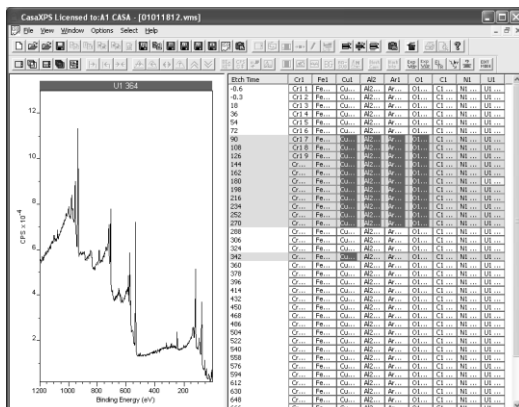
CasaXPS Licensed to:A1 CASA - [01011812.vms]

File View Window Options Select Help

U1 364

12

10

8

6

4

2

CPS x 10$^{-4}$

1200 1000 800 600 400 200

Binding Energy (eV)

| Etch Time | Cr1 | Fe1 | Cu1 | Al2 | Ar1 | O1 | C1 | N1 | U1 |
|---|---|---|---|---|---|---|---|---|---|
| -0.6 | Cr1 1... | Fe... | Cu... | Al2... | Ar... | O1... | C1... | N1... | U1... |
| -0.3 | Cr1 1... | Fe... | Cu... | Al2... | Ar... | O1... | C1... | N1... | U1... |
| 18 | Cr1 3... | Fe... | Cu... | Al2... | Ar... | O1... | C1... | N1... | U1... |
| 36 | Cr1 4... | Fe... | Cu... | Al2... | Ar... | O1... | C1... | N1... | U1... |
| 54 | Cr1 5... | Fe... | Cu... | Al2... | Ar... | O1... | C1... | N1... | U1... |
| 72 | Cr1 6... | Fe... | Cu... | Al2... | Ar... | O1... | C1... | N1... | U1... |
| 90 | Cr1 7... | Fe... | Cu... | Al2... | Ar... | O1... | C1... | N1... | U1... |
| 108 | Cr1 8... | Fe... | Cu... | Al2... | Ar... | O1... | C1... | N1... | U1... |
| 126 | Cr1 9... | Fe... | Cu... | Al2... | Ar... | O1... | C1... | N1... | U1... |
| 144 | Cr... | Fe... | Cu... | Al2... | Ar... | O1... | C1... | N1... | U1... |
| 162 | Cr... | Fe... | Cu... | Al2... | Ar... | O1... | C1... | N1... | U1... |
| 180 | Cr... | Fe... | Cu... | Al2... | Ar... | O1... | C1... | N1... | U1... |
| 198 | Cr... | Fe... | Cu... | Al2... | Ar... | O1... | C1... | N1... | U1... |
| 216 | Cr... | Fe... | Cu... | Al2... | Ar... | O1... | C1... | N1... | U1... |
| 234 | Cr... | Fe... | Cu... | Al2... | Ar... | O1... | C1... | N1... | U1... |
| 252 | Cr... | Fe... | Cu... | Al2... | Ar... | O1... | C1... | N1... | U1... |
| 270 | Cr... | Fe... | Cu... | Al2... | Ar... | O1... | C1... | N1... | U1... |
| 288 | Cr... | Fe... | Cu... | Al2... | Ar... | O1... | C1... | N1... | U1... |
| 306 | Cr... | Fe... | Cu... | Al2... | Ar... | O1... | C1... | N1... | U1... |
| 324 | Cr... | Fe... | Cu... | Al2... | Ar... | O1... | C1... | N1... | U1... |
| 342 | Cr... | Fe... | Cu... | Al2... | Ar... | O1... | C1... | N1... | U1... |
| 360 | Cr... | Fe... | Cu... | Al2... | Ar... | O1... | C1... | N1... | U1... |
| 378 | Cr... | Fe... | Cu... | Al2... | Ar... | O1... | C1... | N1... | U1... |
| 396 | Cr... | Fe... | Cu... | Al2... | Ar... | O1... | C1... | N1... | U1... |
| 414 | Cr... | Fe... | Cu... | Al2... | Ar... | O1... | C1... | N1... | U1... |
| 432 | Cr... | Fe... | Cu... | Al2... | Ar... | O1... | C1... | N1... | U1... |
| 450 | Cr... | Fe... | Cu... | Al2... | Ar... | O1... | C1... | N1... | U1... |
| 468 | Cr... | Fe... | Cu... | Al2... | Ar... | O1... | C1... | N1... | U1... |
| 486 | Cr... | Fe... | Cu... | Al2... | Ar... | O1... | C1... | N1... | U1... |
| 504 | Cr... | Fe... | Cu... | Al2... | Ar... | O1... | C1... | N1... | U1... |
| 522 | Cr... | Fe... | Cu... | Al2... | Ar... | O1... | C1... | N1... | U1... |
| 540 | Cr... | Fe... | Cu... | Al2... | Ar... | O1... | C1... | N1... | U1... |
| 558 | Cr... | Fe... | Cu... | Al2... | Ar... | O1... | C1... | N1... | U1... |
| 576 | Cr... | Fe... | Cu... | Al2... | Ar... | O1... | C1... | N1... | U1... |
| 594 | Cr... | Fe... | Cu... | Al2... | Ar... | O1... | C1... | N1... | U1... |
| 612 | Cr... | Fe... | Cu... | Al2... | Ar... | O1... | C1... | N1... | U1... |
| 630 | Cr... | Fe... | Cu... | Al2... | Ar... | O1... | C1... | N1... | U1... |
| 648 | Cr... | Fe... | Cu... | Al2... | Ar... | O1... | C1... | N1... | U1... |